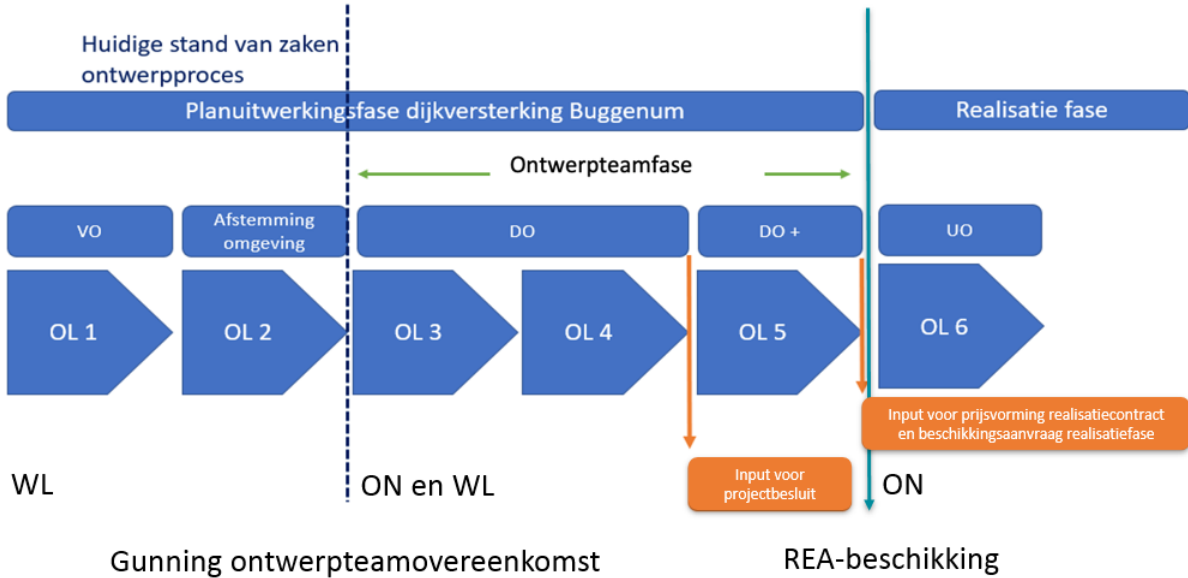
Huidige stand van zaken ontwerpproces

Planuitwerkingsfase dijkversterking Buggenum

Realisatie fase

Ontwerpteamfase

VO

Afstemming omgeving

DO

DO +

UO

OL 1

OL 2

OL 3

OL 4

OL 5

OL 6

Input voor prijsvorming realisatiecontract en beschikkingsaanvraag realisatiefase

WL

ON en WL

Input voor projectbesluit

ON

Gunning ontwerpteamovereenkomst

REA-beschikking